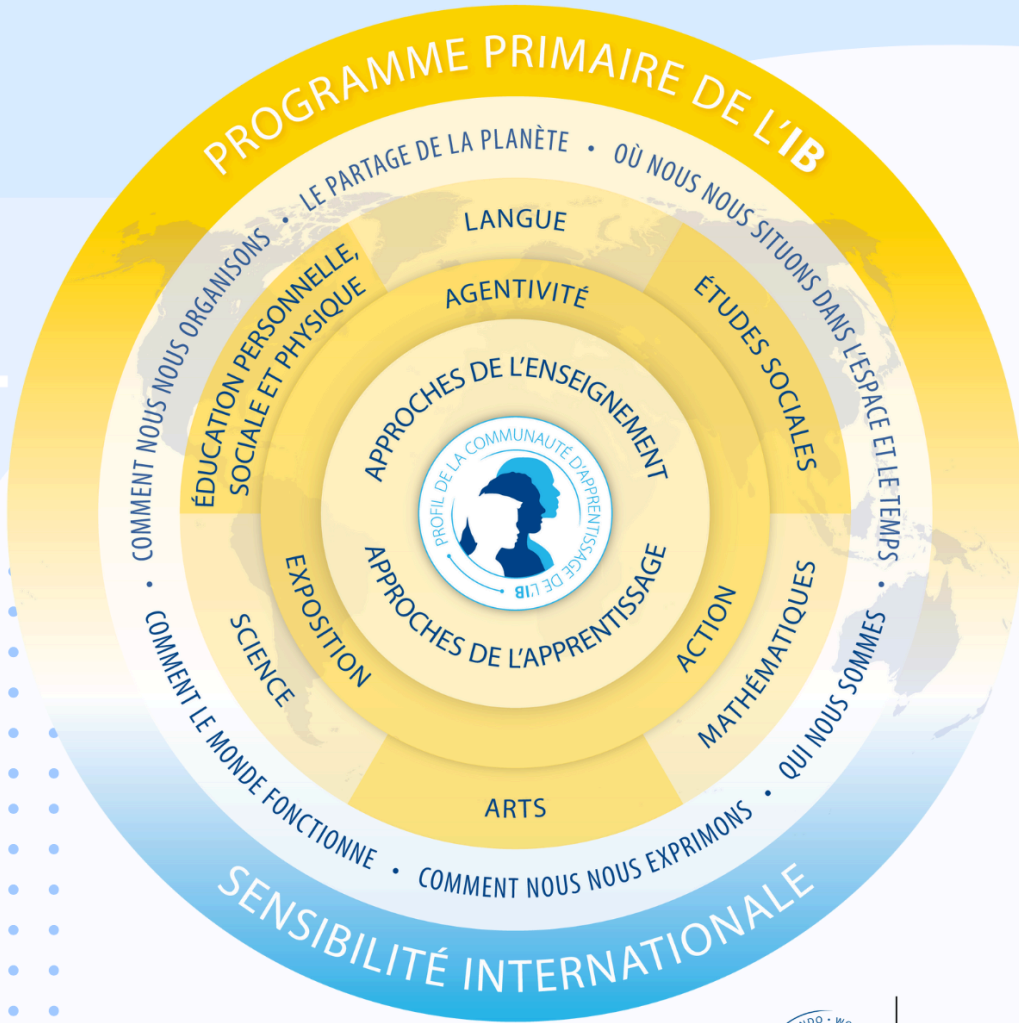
PROGRAMME PRIMAIRE DE L'IB

LE PARTAGE DE LA PLANÈTE • OÙ NOUS NOUS SITUONS DANS L'ESPACE ET LE TEMPS • QUI NOUS SOMMES • COMMENT NOUS NOUS EXPRIMONS • COMMENT LE MONDE FONCTIONNE • COMMENT NOUS NOUS ORGANISONS •

LANGUE

ÉTUDES SOCIALES

MATHÉMATIQUES

ARTS

SCIENCE

ÉDUCATION PERSONNELLE, SOCIALE ET PHYSIQUE

AGENTIVITÉ

ACTION

EXPOSITION

APPROCHES DE L'ENSEIGNEMENT

APPROCHES DE L'APPRENTISSAGE

PROFIL DE LA COMMUNAUTÉ D'APPRENTISSAGE DE L'IB

SENSIBILITÉ INTERNATIONALE